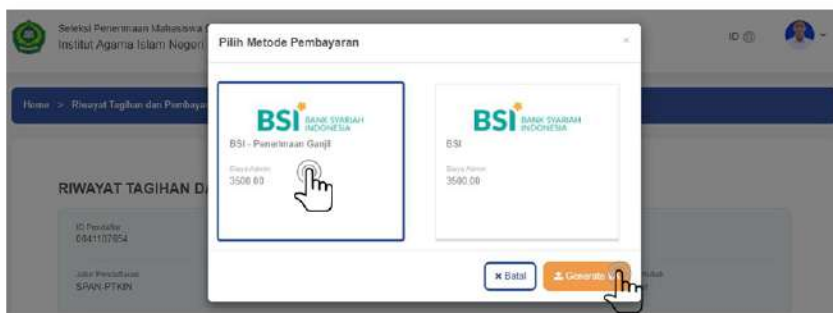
Seleksi Penerimaan Mahasiswa
Institut Agama Islam Negeri

ID

Home > Riwayat Tagihan dan Pembayaran

RIWAYAT TAGIHAN DA

ID Pendaftar
0841107854

Jalur Pendaftaran
SPAN PTKIN

Pilih Metode Pembayaran

×

BSI BANK SYARIAH INDONESIA
BSI - Penerimaan Ganjil
Biaya Admin
3500.00

BSI BANK SYARIAH INDONESIA
BSI
Biaya Admin
3500.00

× Batal

Generate V

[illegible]